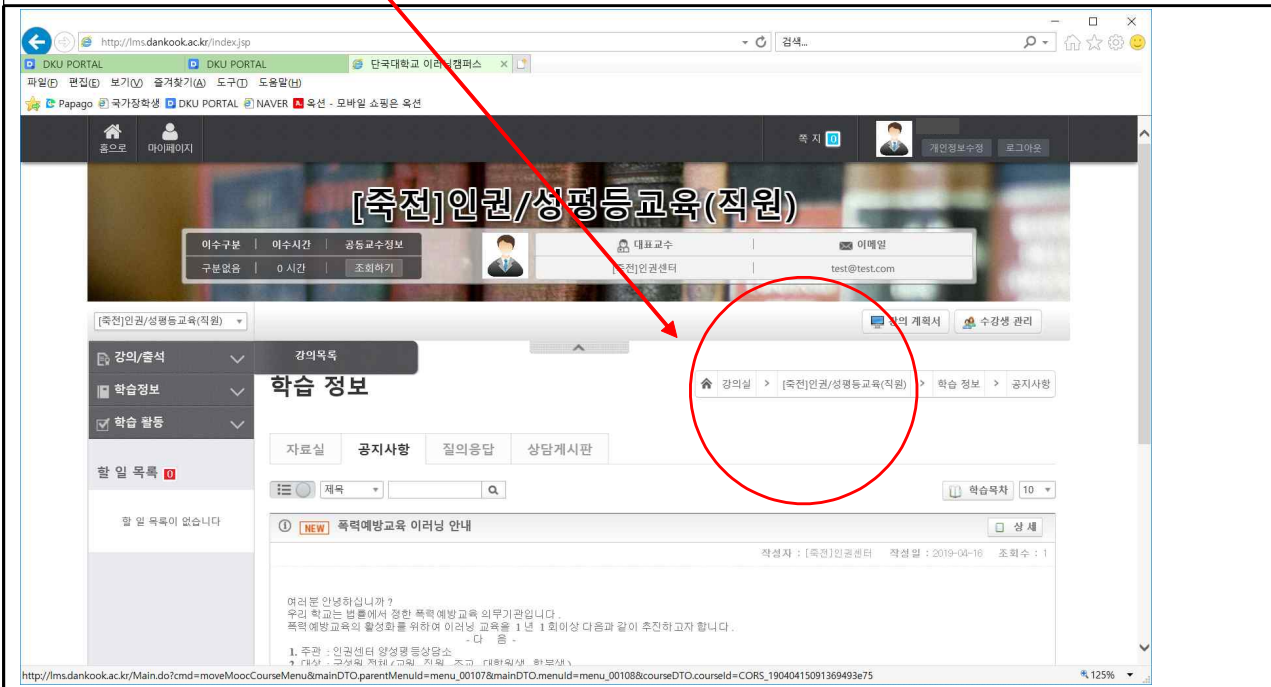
http://lms.dankook.ac.kr/index.jsp
검색...
DKU PORTAL
DKU PORTAL
단국대학교 이러닝캠퍼스
파일(F) 편집(E) 보기(V) 즐겨찾기(A) 도구(T) 도움말(H)
Papago 국가장학생 DKU PORTAL NAVER 옥션 - 모바일 쇼핑은 옥션

홈으로 마이페이지
쪽지 0
개인정보수정 로그아웃

[죽전]인권/성평등교육(직원)

| 이수구분 | 이수시간 | 공동교수정보 |
|---|---|---|
| 구분없음 | 0 시간 | 조회하기 |

대표교수 | 이메일
[죽전]인권센터 | test@test.com

[죽전]인권/성평등교육(직원)
강의 계획서 수강생 관리

강의/출석
학습정보
학습 활동
강의목록

학습 정보
강의실 > [죽전]인권/성평등교육(직원) > 학습 정보 > 공지사항

자료실 공지사항 질의응답 상담게시판

할 일 목록 0
할 일 목록이 없습니다

제목
학습목차 10

NEW 폭력예방교육 이러닝 안내
상세
작성자 : [죽전]인권센터 작성일 : 2019-04-16 조회수 : 1

여러분 안녕하십니까?
우리 학교는 법률에서 정한 폭력예방교육 의무기관입니다.
폭력예방교육의 활성화를 위하여 이러닝 교육을 1년 1회이상 다음과 같이 추진하고자 합니다.
- 다 음 -
1. 주관 : 인권센터 양성평등상담소
2. 대상 : 구성원 전체(교원, 직원, 조교, 대학원생, 학부생)

http://lms.dankook.ac.kr/Main.do?cmd=moveMoocCourseMenu&mainDTO.parentMenuId=menu_00107&mainDTO.menuId=menu_00108&courseDTO.courseId=CORS_19040415091369493e75
125%